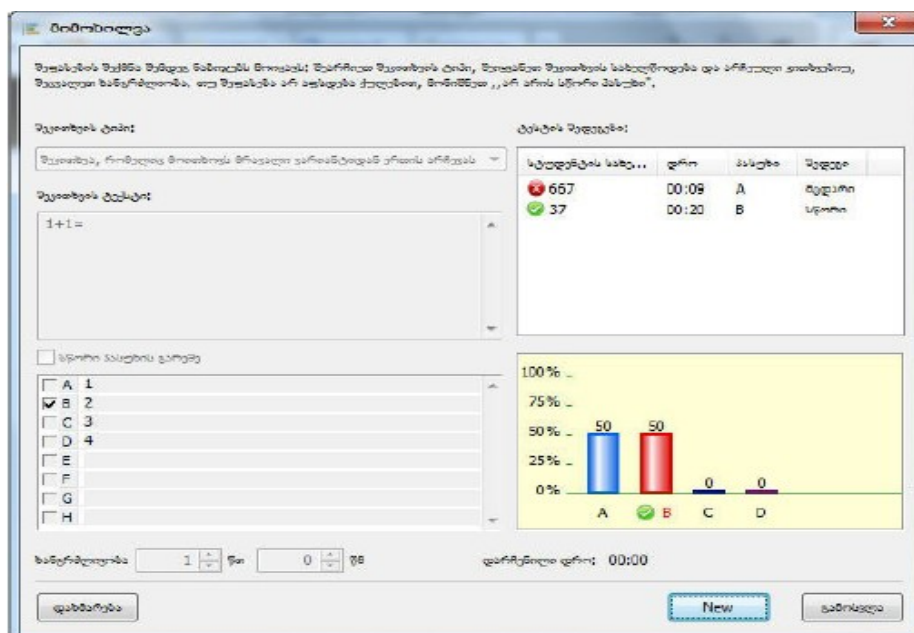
გამოკითხვა

შეკითხვის შექმნა შემდეგ ნაბიჯებს მოიცავს: შეარჩიეთ შეკითხვის ტიპი, შეიყვანეთ შეკითხვის ხანგრძლივობა და არჩეული ვარიანტი, შეკითხვის ხანგრძლივობა, თუ შეკითხვა არ ამჟღავნებს ტაიმერს, მონიშნეთ „არ არის სწორი პასუხი"

შეკითხვის ტიპი:

შეკითხვა, რომელიც მოითხოვს მრავალი ვარიანტიდან ერთის არჩევას

შეკითხვის ტექსტი:

1+1=

სწორი პასუხის ჩვენება

| | | |
|---|---|---|
| ☐ | A | 1 |
| ☑ | B | 2 |
| ☐ | C | 3 |
| ☐ | D | 4 |
| ☐ | E | |
| ☐ | F | |
| ☐ | G | |
| ☐ | H | |

ტესტის შედეგები:

| სტუდენტის სახე... | დრო | პასუხი | შედეგი |
|---|---|---|---|
| 667 | 00:09 | A | მცდარი |
| 37 | 00:20 | B | სწორი |

100 %
75 %
50 %
25 %
0 %
50 50 0 0
A B C D

ხანგრძლივობა 1 წთ 0 წმ

დარჩენილი დრო: 00:00

დახმარება

New

გასვლა